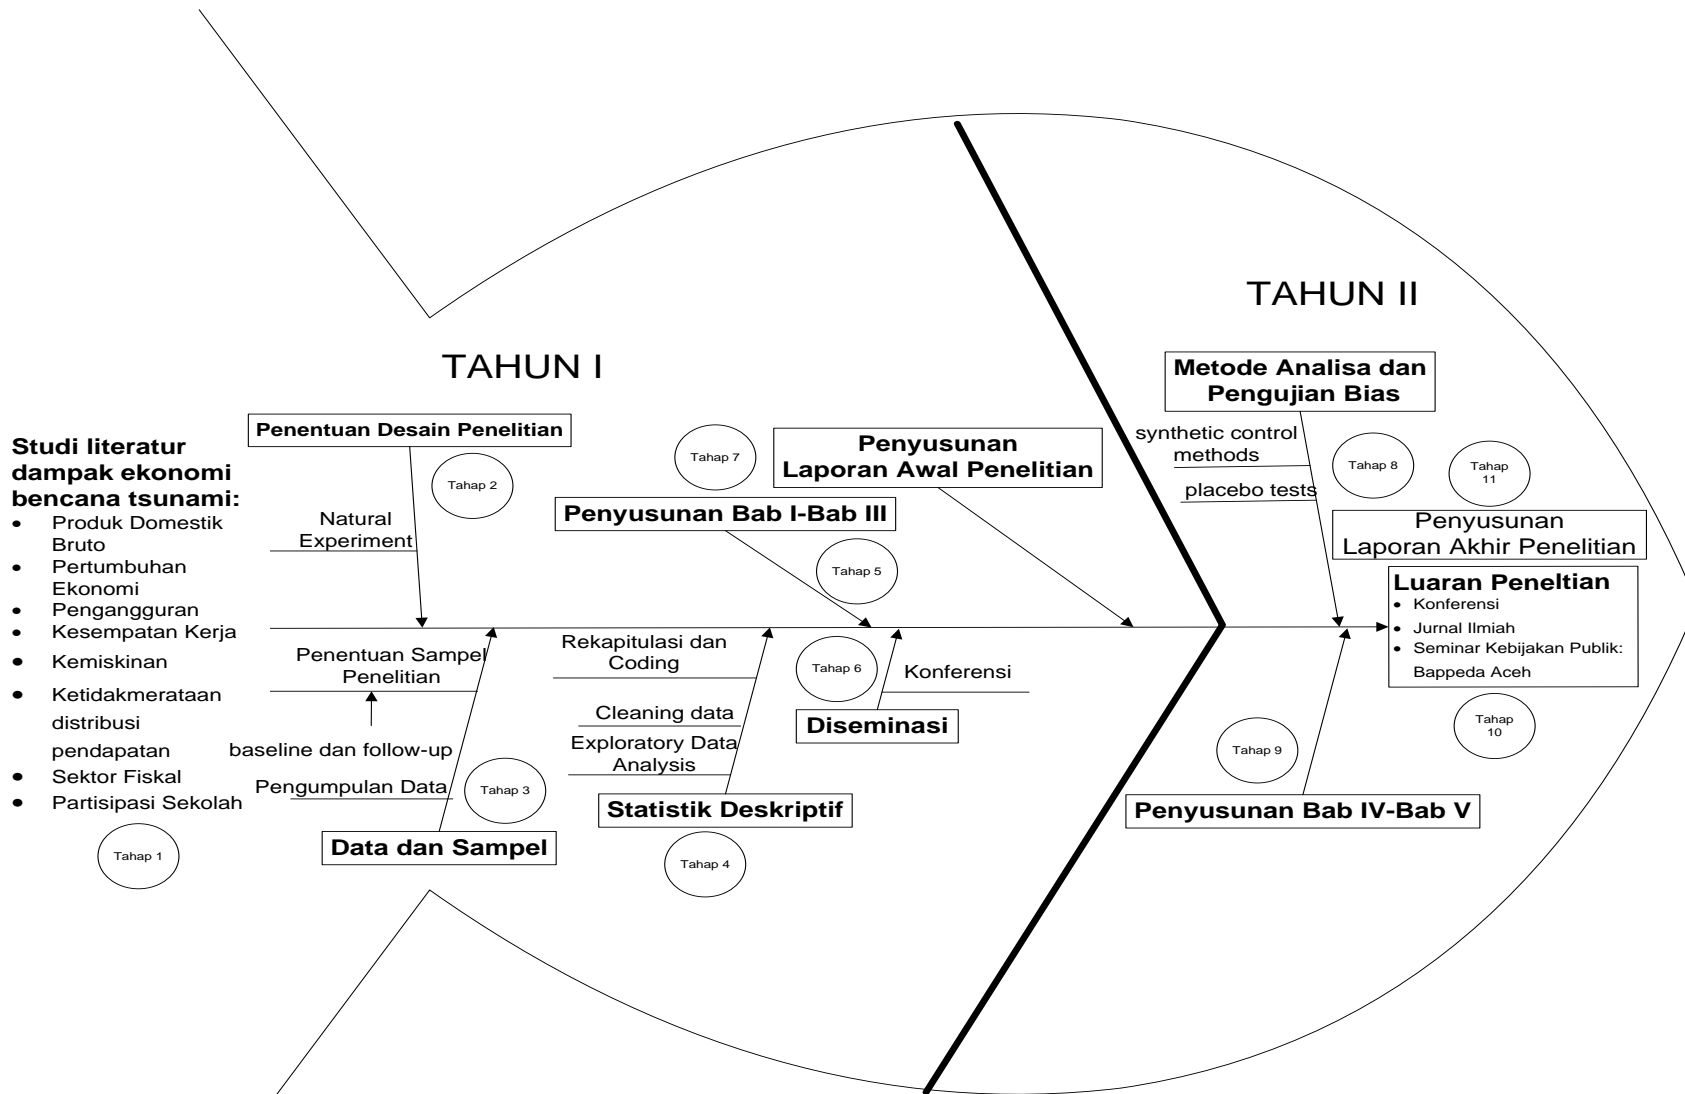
TAHUN II

TAHUN I

Studi literatur dampak ekonomi bencana tsunami:
- Produk Domestik Bruto
- Pertumbuhan Ekonomi
- Pengangguran
- Kesempatan Kerja
- Kemiskinan
- Ketidakmerataan distribusi pendapatan
- Sektor Fiskal
- Partisipasi Sekolah

Tahap 1

Penentuan Desain Penelitian

Tahap 2

Natural Experiment

Penentuan Sampel Penelitian

baseline dan follow-up

Pengumpulan Data

Tahap 3

Data dan Sampel

Tahap 7

Penyusunan Laporan Awal Penelitian

Penyusunan Bab I-Bab III

Tahap 5

Rekapitulasi dan Coding

Tahap 6

Konferensi

Cleaning data

Diseminasi

Exploratory Data Analysis

Statistik Deskriptif

Tahap 4

Metode Analisa dan Pengujian Bias

synthetic control methods

placebo tests

Tahap 8

Tahap 11

Penyusunan Laporan Akhir Penelitian

Luaran Peneltian
- Konferensi
- Jurnal Ilmiah
- Seminar Kebijakan Publik: Bappeda Aceh

Tahap 10

Tahap 9

Penyusunan Bab IV-Bab V